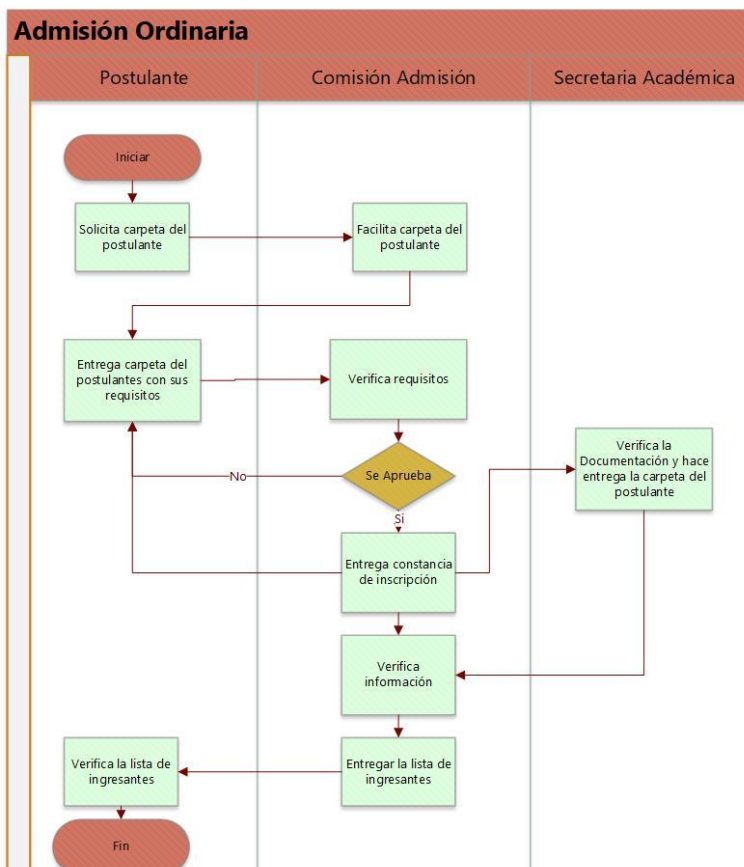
Admisión Ordinaria

Postulante

Comisión Admisión

Secretaria Académica

Iniciar

Solicita carpeta del postulante

Facilita carpeta del postulante

Entrega carpeta del postulantes con sus requisitos

Verifica requisitos

Se Aprueba

No

Si

Verifica la Documentación y hace entrega la carpeta del postulante

Entrega constancia de inscripción

Verifica información

Verifica la lista de ingresantes

Entregar la lista de ingresantes

Fin